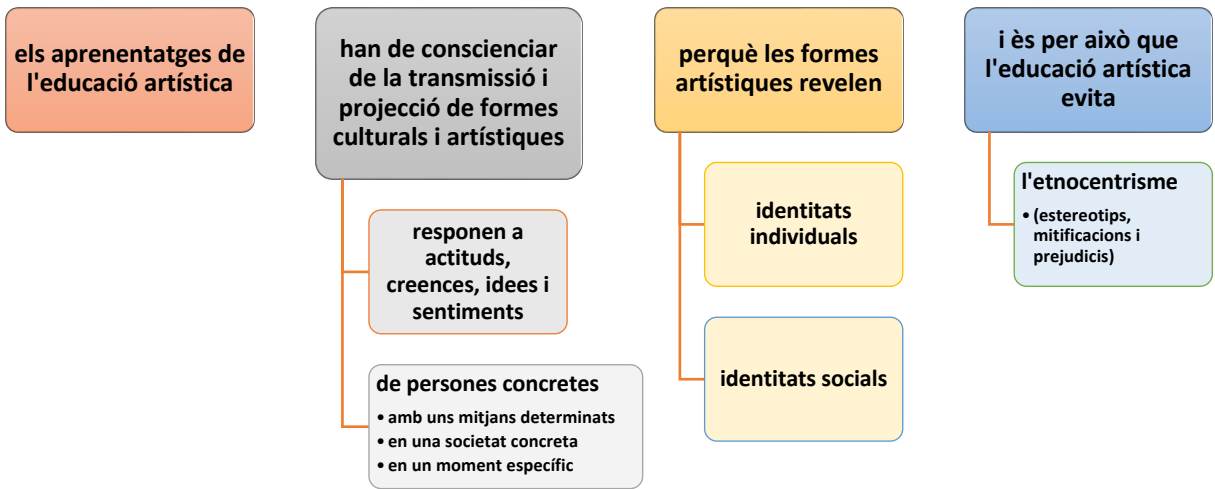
els aprenentatges de l'educació artística

han de conscienciar de la transmissió i projecció de formes culturals i artístiques

responen a actituds, creences, idees i sentiments

de persones concretes
• amb uns mitjans determinats
• en una societat concreta
• en un moment específic

perquè les formes artístiques revelen

identitats individuals

identitats socials

i ès per això que l'educació artística evita

l'etnocentrisme
• (estereotips, mitificacions i prejudicis)